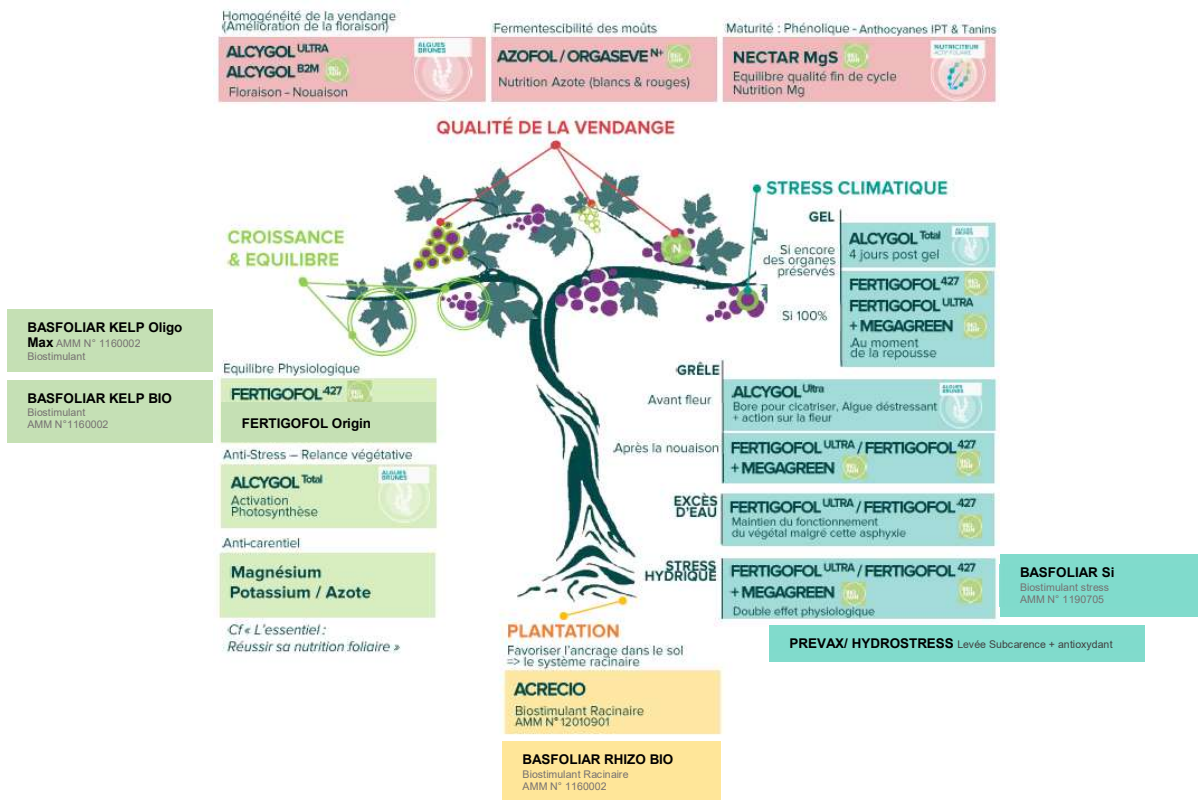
Homogénéité de la vendange
(Amélioration de la floraison)

ALCYGOL ULTRA
ALCYGOL B2M
ALGUES BRUNES
Floraison - Nouaison

Fermentescibilité des moûts

AZOFOL / ORGASEVE N+
Nutrition Azote (blancs & rouges)

Maturité : Phénolique - Anthocyanes IPT & Tanins

NECTAR MgS
NUTRITICEUR
Equilibre qualité fin de cycle
Nutrition Mg

QUALITÉ DE LA VENDANGE

STRESS CLIMATIQUE

GEL

Si encore des organes préservés

ALCYGOL Total
4 jours post gel

Si 100%

FERTIGOFOL 427
FERTIGOFOL ULTRA
+ MEGAGREEN
Au moment de la repousse

CROISSANCE & EQUILIBRE

BASFOLIAR KELP Oligo Max AMM N° 1160002
Biostimulant

BASFOLIAR KELP BIO
Biostimulant
AMM N°1160002

Equilibre Physiologique

FERTIGOFOL 427

FERTIGOFOL Origin

Anti-Stress – Relance végétative

ALCYGOL Total
ALGUES BRUNES
Activation Photosynthèse

Anti-carentiel

Magnésium
Potassium / Azote

Cf « L'essentiel :
Réussir sa nutrition foliaire »

GRÊLE

Avant fleur

ALCYGOL Ultra
ALGUES BRUNES
Bore pour cicatriser, Algue déstressant + action sur la fleur

Après la nouaison

FERTIGOFOL ULTRA / FERTIGOFOL 427
+ MEGAGREEN

EXCÈS D'EAU

FERTIGOFOL ULTRA / FERTIGOFOL 427
Maintien du fonctionnement du végétal malgré cette asphyxie

STRESS HYDRIQUE

FERTIGOFOL ULTRA / FERTIGOFOL 427
+ MEGAGREEN
Double effet physiologique

BASFOLIAR Si
Biostimulant stress
AMM N° 1190705

PREVAX/ HYDROSTRESS Levée Subcarence + antioxydant

PLANTATION

Favoriser l'ancrage dans le sol
=> le système racinaire

ACRECIO
Biostimulant Racinaire
AMM N°12010901

BASFOLIAR RHIZO BIO
Biostimulant Racinaire
AMM N° 1160002